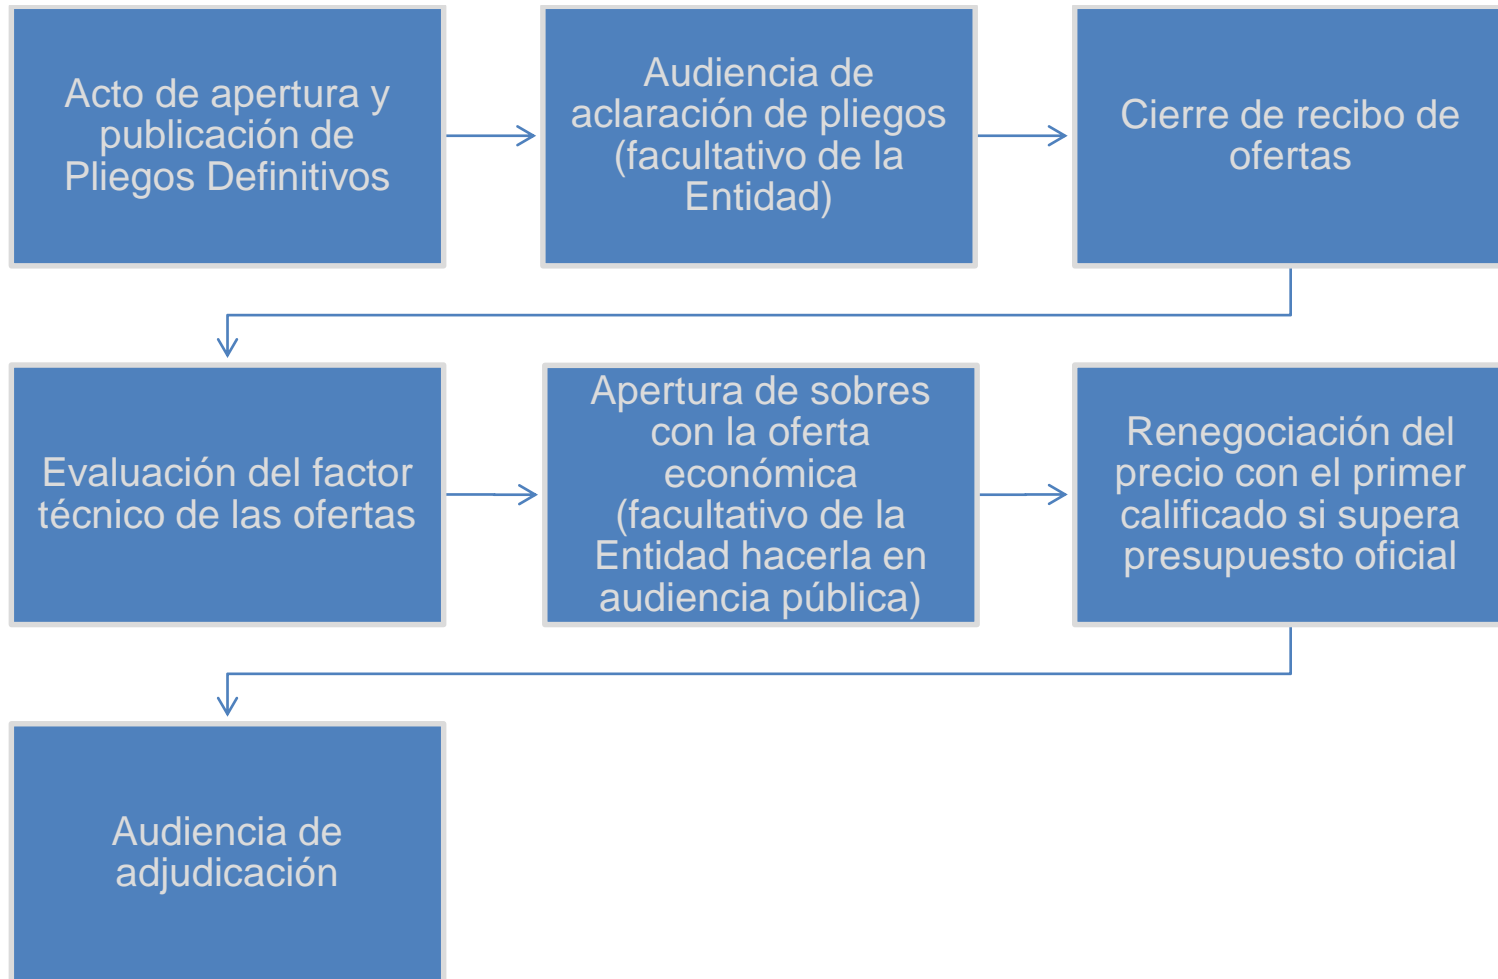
Acto de apertura y publicación de Pliegos Definitivos

Audiencia de aclaración de pliegos (facultativo de la Entidad)

Cierre de recibo de ofertas

Evaluación del factor técnico de las ofertas

Apertura de sobres con la oferta económica (facultativo de la Entidad hacerla en audiencia pública)

Renegociación del precio con el primer calificado si supera presupuesto oficial

Audiencia de adjudicación